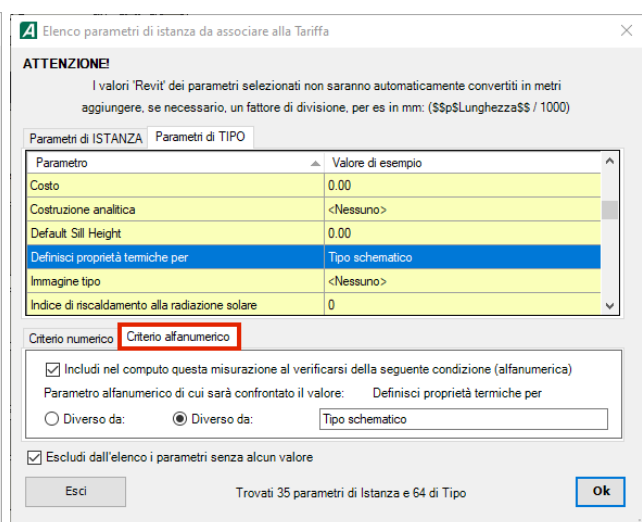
Elenco parametri di istanza da associare alla Tariffa

ATTENZIONE!

I valori 'Revit' dei parametri selezionati non saranno automaticamente convertiti in metri aggiungere, se necessario, un fattore di divisione, per es in mm: ($$p$Lunghezza$$ / 1000)

Parametri di ISTANZA | Parametri di TIPO

| Parametro | Valore di esempio |
|---|---|
| Costo | 0.00 |
| Costruzione analitica | <Nessuno> |
| Default Sill Height | 0.00 |
| Definisci proprietà termiche per | Tipo schematico |
| Immagine tipo | <Nessuno> |
| Indice di riscaldamento alla radiazione solare | 0 |

Criterio numerico | Criterio alfanumerico

Includi nel computo questa misurazione al verificarsi della seguente condizione (alfanumerica)

Parametro alfanumerico di cui sarà confrontato il valore: Definisci proprietà termiche per

Diverso da: Diverso da: Tipo schematico

Escludi dall'elenco i parametri senza alcun valore

Esci

Trovati 35 parametri di Istanza e 64 di Tipo

Ok